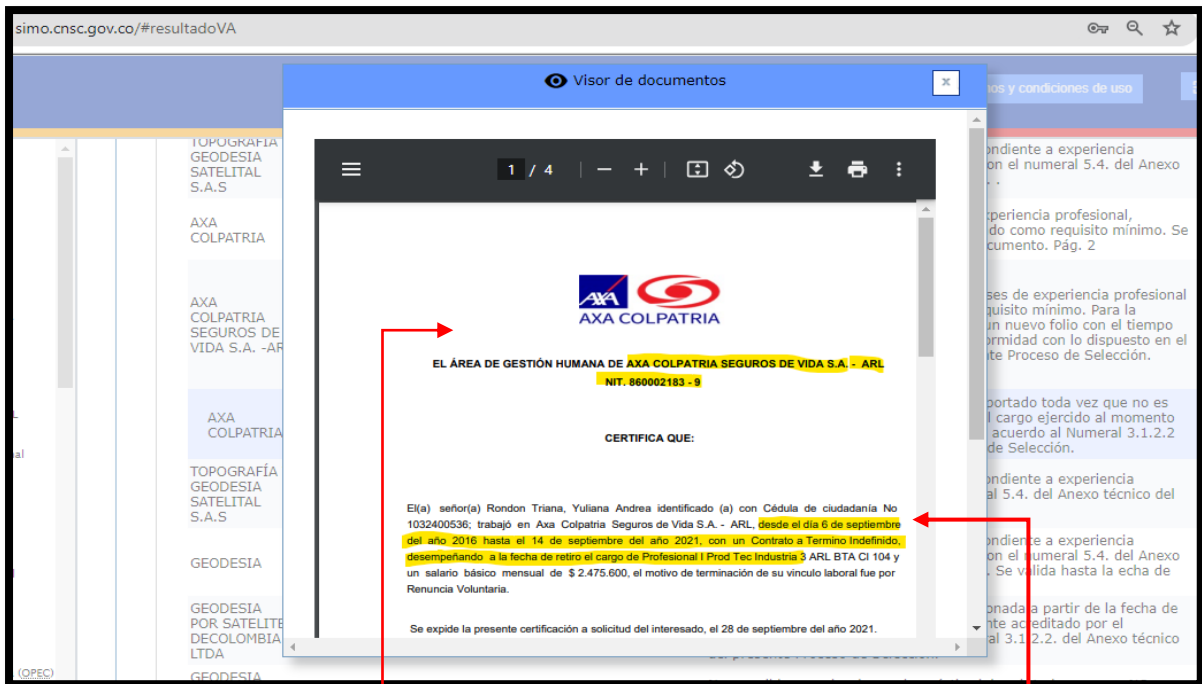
simo.cnsc.gov.co/#resultadoVA

Visor de documentos

nos y condiciones de uso

TOPOGRAFÍA GEODESIA SATELITAL S.A.S

AXA COLPATRIA

AXA COLPATRIA SEGUROS DE VIDA S.A. -AR

AXA COLPATRIA

TOPOGRAFÍA GEODESIA SATELITAL S.A.S

GEODESIA

GEODESIA POR SATELITE DECOLOMBIA LTDA

GEODESIA

1 / 4

AXA COLPATRIA

EL ÁREA DE GESTIÓN HUMANA DE AXA COLPATRIA SEGUROS DE VIDA S.A. - ARL NIT. 860002183 - 9

CERTIFICA QUE:

El(a) señor(a) Rondon Triana, Yuliana Andrea identificado (a) con Cédula de ciudadanía No 1032400536; trabajó en Axa Colpatria Seguros de Vida S.A. - ARL, desde el día 6 de septiembre del año 2016 hasta el 14 de septiembre del año 2021, con un Contrato a Termino Indefinido, desempeñando a la fecha de retiro el cargo de Profesional I Prod Tec Industria 3 ARL BTA CI 104 y un salario básico mensual de $ 2.475.600, el motivo de terminación de su vinculo laboral fue por Renuncia Voluntaria.

Se expide la presente certificación a solicitud del interesado, el 28 de septiembre del año 2021.

ondiente a experiencia on el numeral 5.4. del Anexo

xperiencia profesional, do como requisito mínimo. Se cumento. Pág. 2

ses de experiencia profesional quisito mínimo. Para la un nuevo folio con el tiempo ormidad con lo dispuesto en el te Proceso de Selección.

portado toda vez que no es l cargo ejercido al momento acuerdo al Numeral 3.1.2.2 de Selección.

ondiente a experiencia al 5.4. del Anexo técnico del

ondiente a experiencia on el numeral 5.4. del Anexo Se valida hasta la echa de

onada a partir de la fecha de nte acreditado por el al 3.1.2.2. del Anexo técnico

(OPEC)